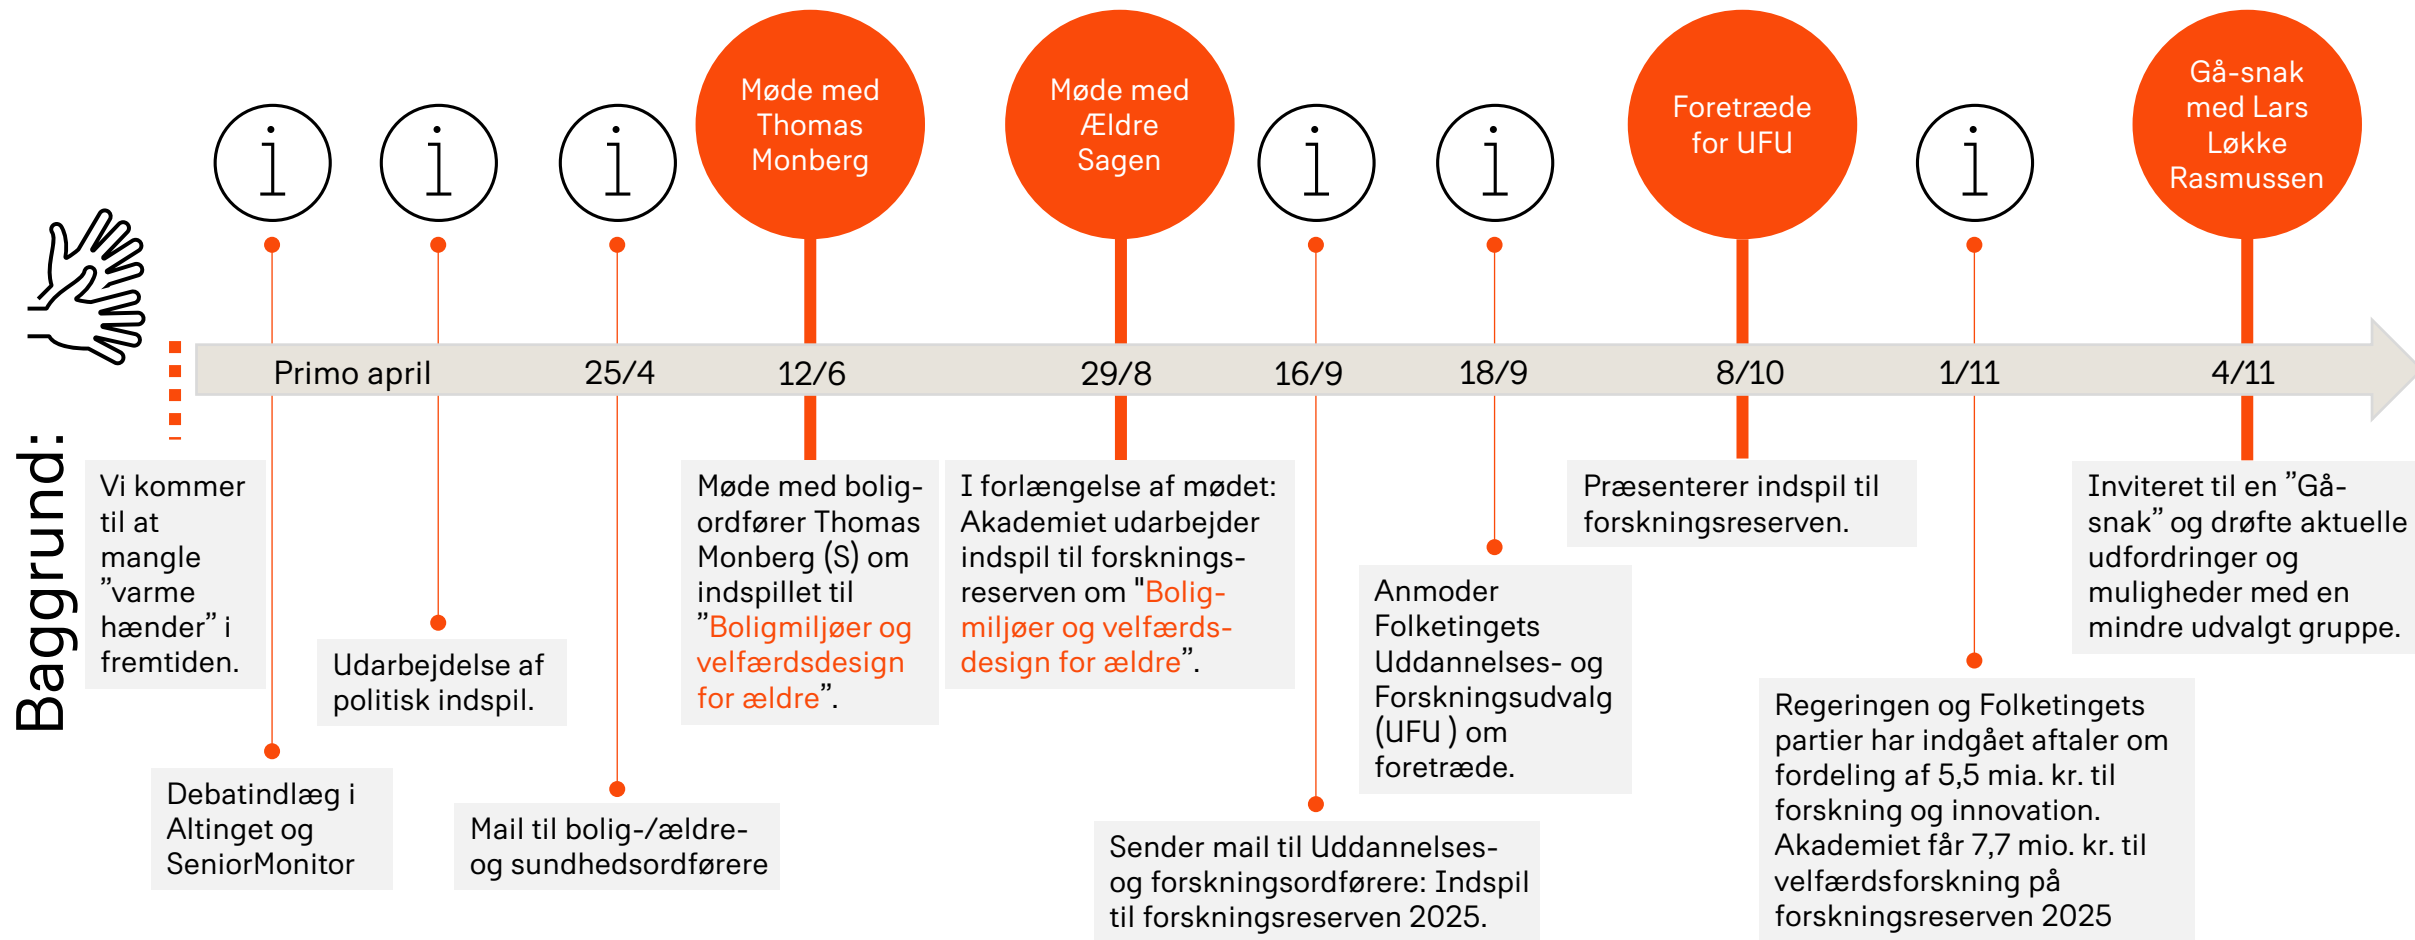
Baggrund:

i i i

Møde med Thomas Monberg

Møde med Ældre Sagen

i i

Foretræde for UFU

i

Gå-snak med Lars Løkke Rasmussen

Primo april 25/4 12/6 29/8 16/9 18/9 8/10 1/11 4/11

Vi kommer til at mangle ”varme hænder” i fremtiden.

Debatindlæg i Altinget og SeniorMonitor

Udarbejdelse af politisk indspil.

Mail til bolig-/ældre- og sundhedsordførere

Møde med boligordfører Thomas Monberg (S) om indspillet til ”Boligmiljøer og velfærdsdesign for ældre”.

I forlængelse af mødet: Akademiet udarbejder indspil til forskningsreserven om "Boligmiljøer og velfærdsdesign for ældre”.

Sender mail til Uddannelses- og forskningsordførere: Indspil til forskningsreserven 2025.

Anmoder Folketingets Uddannelses- og Forskningsudvalg (UFU ) om foretræde.

Præsenterer indspil til forskningsreserven.

Regeringen og Folketingets partier har indgået aftaler om fordeling af 5,5 mia. kr. til forskning og innovation. Akademiet får 7,7 mio. kr. til velfærdsforskning på forskningsreserven 2025

Inviteret til en ”Gå-snak” og drøfte aktuelle udfordringer og muligheder med en mindre udvalgt gruppe.